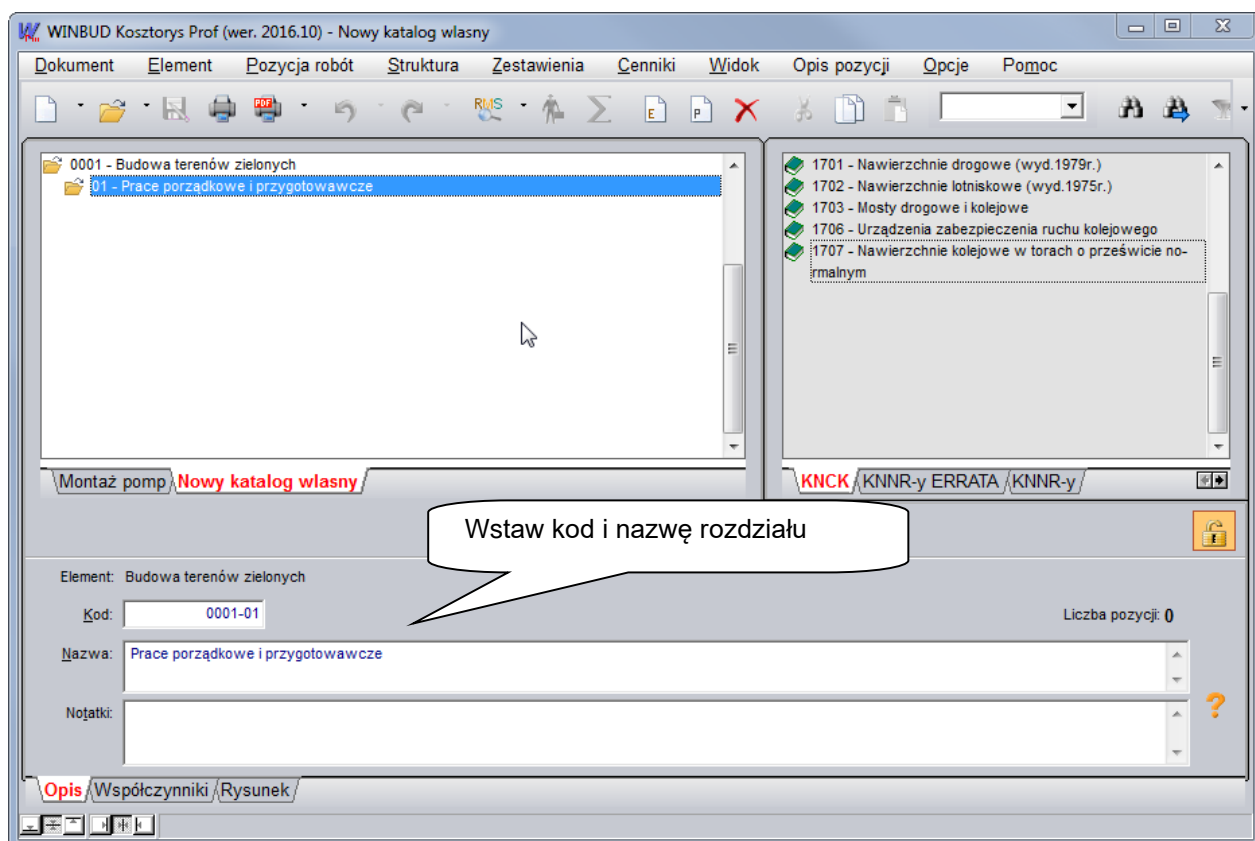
WINBUD Kosztorys Prof (wer. 2016.10) - Nowy katalog wlasny

Dokument Element Pozycja robót Struktura Zestawienia Cenniki Widok Opis pozycji Opcje Pomoc

RMS

E P

0001 - Budowa terenów zielonych
01 - Prace porządkowe i przygotowawcze

Montaż pomp Nowy katalog wlasny

1701 - Nawierzchnie drogowe (wyd.1979r.)
1702 - Nawierzchnie lotniskowe (wyd.1975r.)
1703 - Mosty drogowe i kolejowe
1706 - Urządzenia zabezpieczenia ruchu kolejowego
1707 - Nawierzchnie kolejowe w torach o prześwicie normalnym

KNCK KNNR-y ERRATA KNNR-y

Wstaw kod i nazwę rozdziału

Element: Budowa terenów zielonych

Kod: 0001-01

Liczba pozycji: 0

Nazwa: Prace porządkowe i przygotowawcze

Notatki:

?

Opis Współczynniki Rysunek